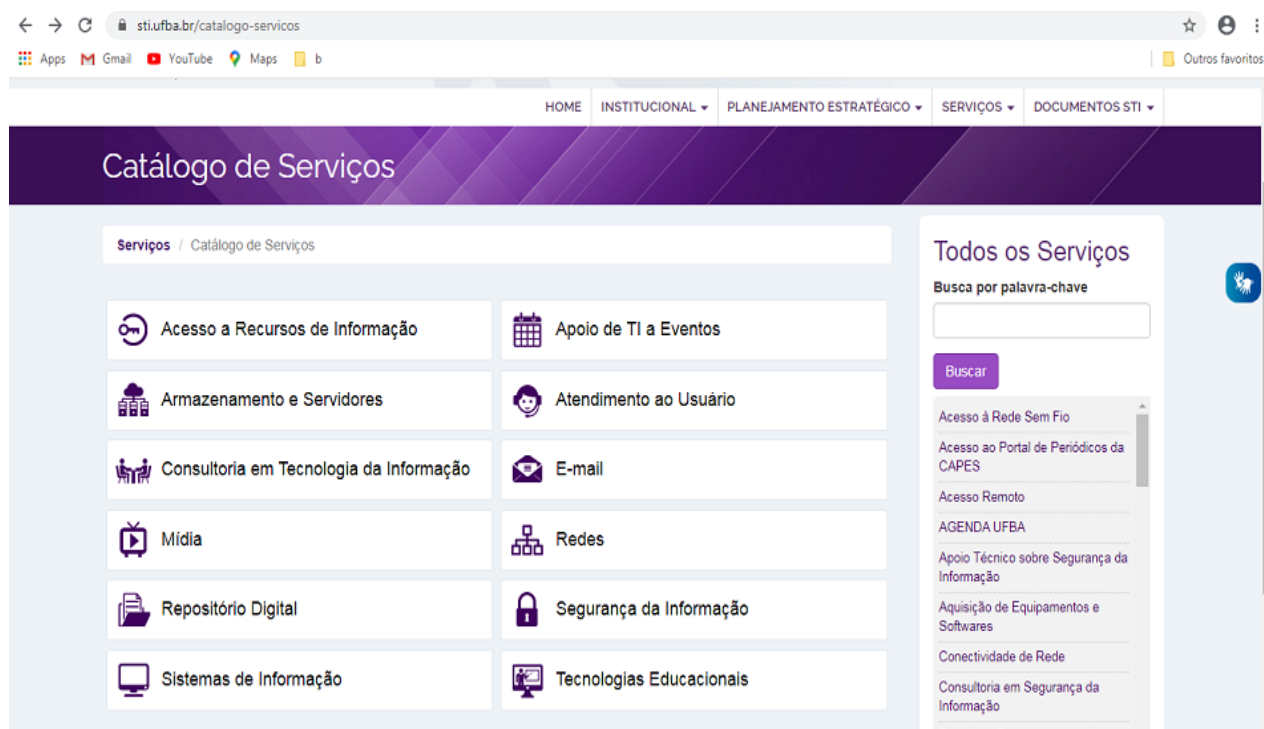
sti.ufba.br/catalogo-servicos

Apps Gmail YouTube Maps b Outros favoritos

HOME INSTITUCIONAL ▾ PLANEJAMENTO ESTRATÉGICO ▾ SERVIÇOS ▾ DOCUMENTOS STI ▾

Catálogo de Serviços

Serviços / Catálogo de Serviços

Acesso a Recursos de Informação

Apoio de TI a Eventos

Armazenamento e Servidores

Atendimento ao Usuário

Consultoria em Tecnologia da Informação

E-mail

Mídia

Redes

Repositório Digital

Segurança da Informação

Sistemas de Informação

Tecnologias Educacionais

Todos os Serviços

Busca por palavra-chave

Buscar

Acesso à Rede Sem Fio

Acesso ao Portal de Periódicos da CAPES

Acesso Remoto

AGENDA UFBA

Apoio Técnico sobre Segurança da Informação

Aquisição de Equipamentos e Softwares

Conectividade de Rede

Consultoria em Segurança da Informação